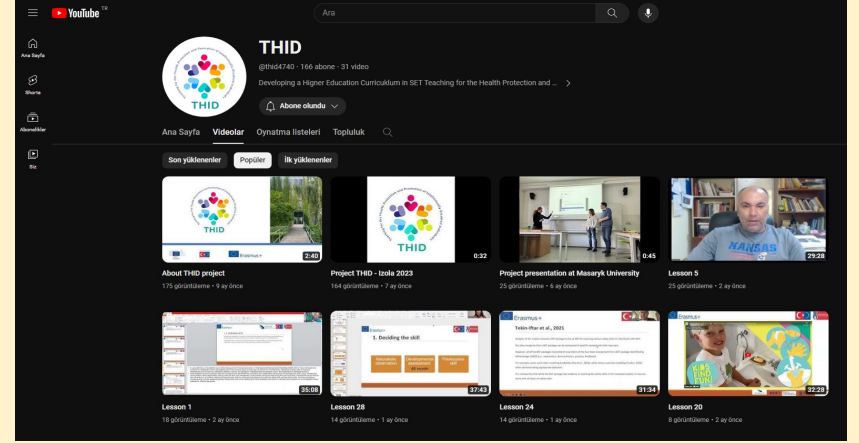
YouTube TR

Ara

Ana Sayfa

Shorts

Abonelikler

Siz

THID

@thid4740 · 166 abone · 31 video

Developing a Higher Education Curriculum in SET Teaching for the Health Protection and ... >

Abone olundu

Ana Sayfa Videolar Oynatma listeleri Topluluk

Son yüklenenler Popüler İlk yüklenenler

THID

Erasmus+

2:40

About THID project

175 görüntüleme • 9 ay önce

THID

0:32

Project THID - Izola 2023

164 görüntüleme • 7 ay önce

0:45

Project presentation at Masaryk University

25 görüntüleme • 6 ay önce

29:28

Lesson 5

25 görüntüleme • 2 ay önce

35:08

Lesson 1

18 görüntüleme • 2 ay önce

Erasmus+

1. Deciding the skill

37:43

Lesson 28

14 görüntüleme • 1 ay önce

Erasmus+

Tekin-Iftar et al., 2021

31:34

Lesson 24

14 görüntüleme • 1 ay önce

Erasmus+

KIDS FIND FUN

32:28

Lesson 20

8 görüntüleme • 2 ay önce